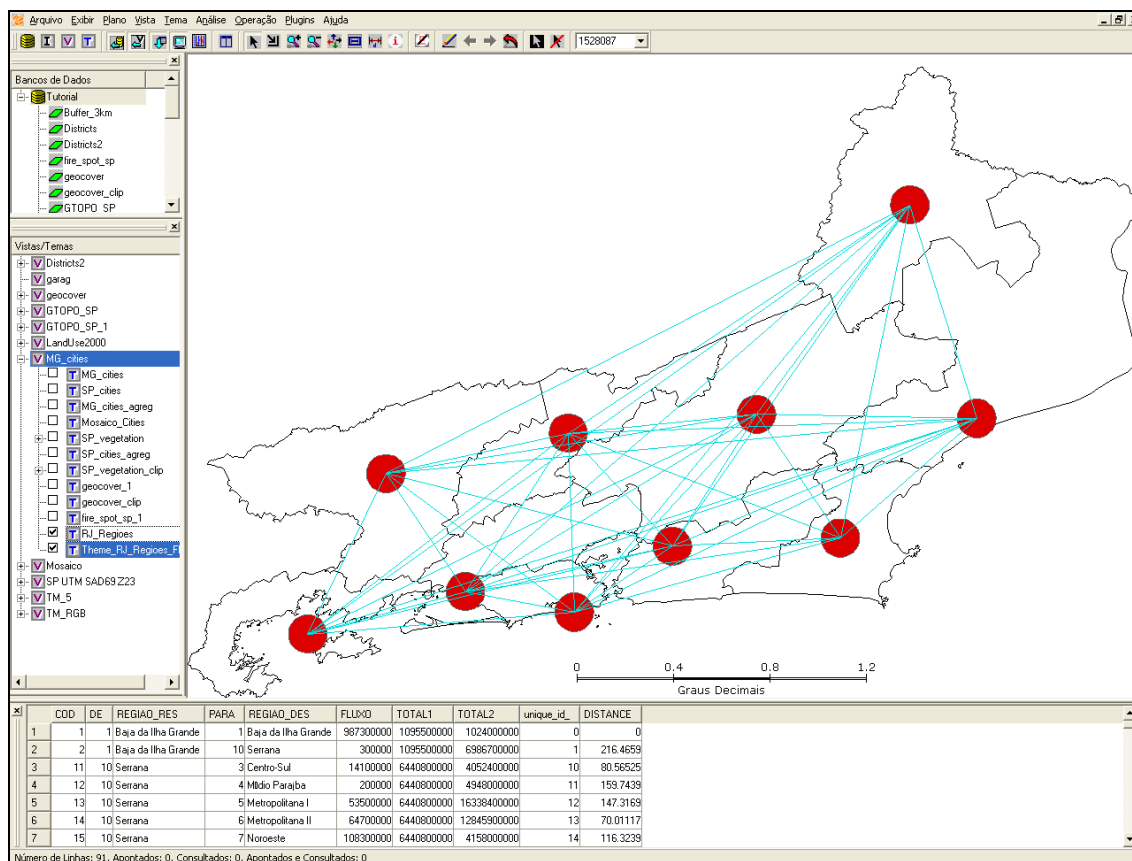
Arquivo Exibir Plano Vista Tema Análise Operação Plugins Ajuda

1528087

Bancos de Dados
Tutorial
Buffer_3km
Districts
Districts2
fire_spot_sp
geocover
geocover_clip
GTOPO_SP

Vistas/Temas
Districts2
garag
geocover
GTOPO_SP
GTOPO_SP_1
LandUse2000
MG_cities
MG_cities
SP_cities
MG_cities_agreg
Mosaico_Cities
SP_vegetation
SP_cities_agreg
SP_vegetation_clip
geocover_1
geocover_clip
fire_spot_sp_1
RJ_Regioes
Theme_RJ_Regioes_F
Mosaico
SP UTM SAD69 Z23
TM_5
TM_RGB

0 0.4 0.8 1.2
Graus Decimais

| | COD | DE | REGIAO_RES | PARA | REGIAO_DES | FLUXO | TOTAL1 | TOTAL2 | unique_id_ | DISTANCE |
|---|---|---|---|---|---|---|---|---|---|---|
| 1 | 1 | 1 | Baja da Ilha Grande | 1 | Baja da Ilha Grande | 987300000 | 1095500000 | 1024000000 | 0 | 0 |
| 2 | 2 | 1 | Baja da Ilha Grande | 10 | Serrana | 300000 | 1095500000 | 6986700000 | 1 | 216.4659 |
| 3 | 11 | 10 | Serrana | 3 | Centro-Sul | 14100000 | 6440800000 | 4052400000 | 10 | 80.56525 |
| 4 | 12 | 10 | Serrana | 4 | Mtldio Parajba | 200000 | 6440800000 | 4948000000 | 11 | 159.7439 |
| 5 | 13 | 10 | Serrana | 5 | Metropolitana I | 53500000 | 6440800000 | 16338400000 | 12 | 147.3169 |
| 6 | 14 | 10 | Serrana | 6 | Metropolitana II | 64700000 | 6440800000 | 12845900000 | 13 | 70.01117 |
| 7 | 15 | 10 | Serrana | 7 | Noroeste | 108300000 | 6440800000 | 4158000000 | 14 | 116.3239 |

Número de Linhas: 91, Apontados: 0, Consultados: 0, Apontados e Consultados: 0